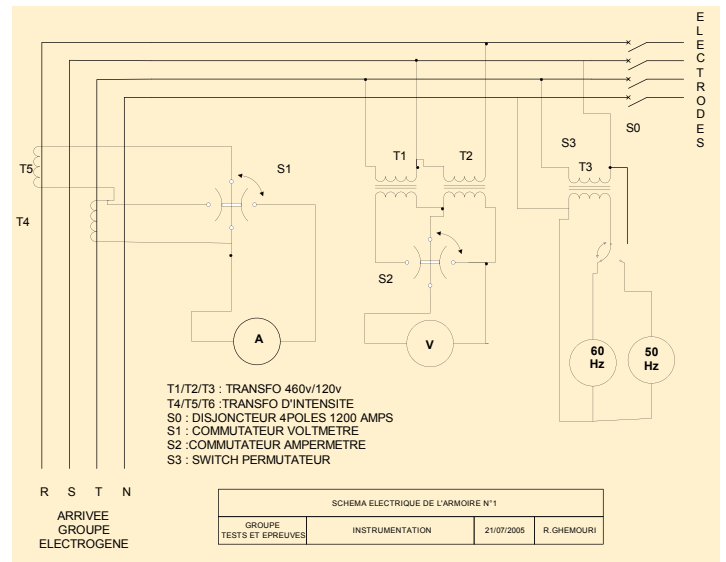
E
L
E
C
T
R
O
D
E
S

S0

T5

S1

T1

T2

S3

T3

T4

S2

A

V

60
Hz

50
Hz

T1/T2/T3 : TRANSFO 460v/120v
T4/T5/T6 :TRANSFO D'INTENSITE
S0 : DISJONCTEUR 4POLES 1200 AMPS
S1 : COMMUTATEUR VOLTMETRE
S2 :COMMUTATEUR AMPERMETRE
S3 : SWITCH PERMUTATEUR

R S T N

ARRIVEE
GROUPE
ELECTROGENE

| SCHEMA ELECTRIQUE DE L'ARMOIRE N°1 | | | |
|---|---|---|---|
| GROUPE TESTS ET EPREUVES | INSTRUMENTATION | 21/07/2005 | R.GHEMOURI |